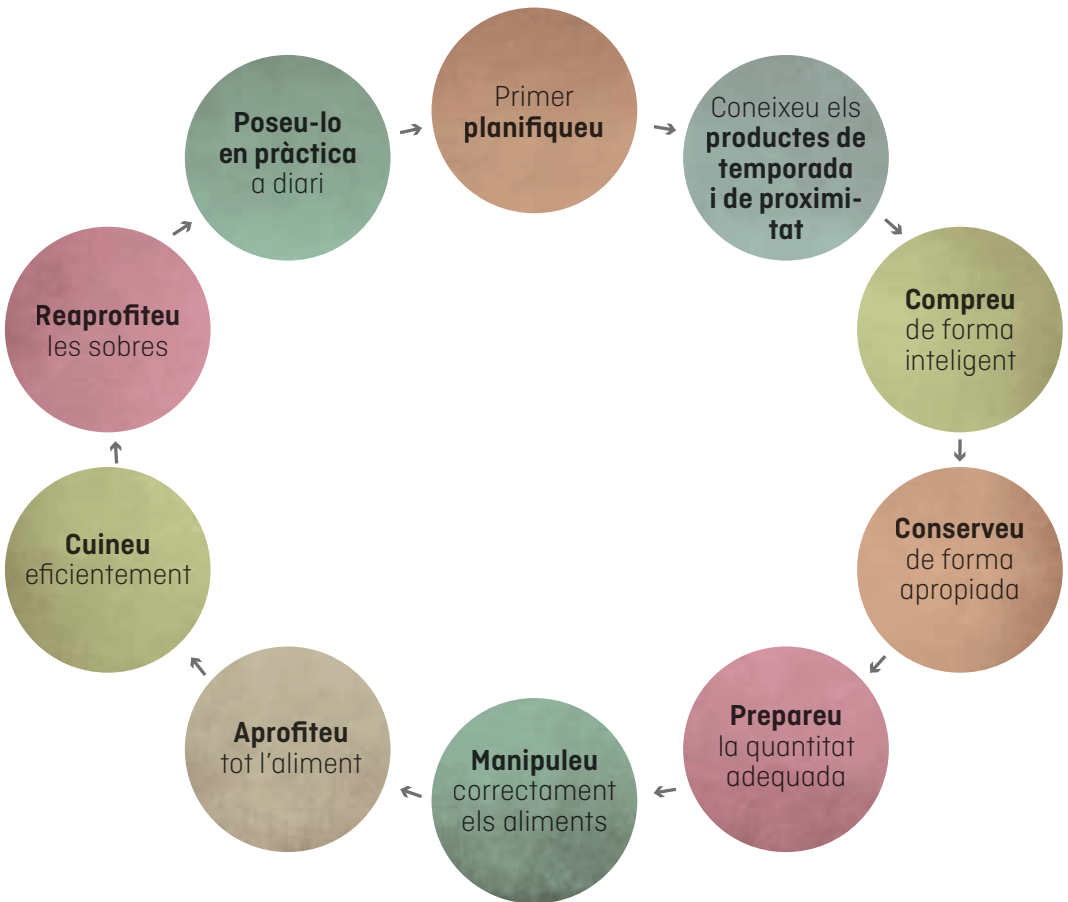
Primer planifiqueu

Coneixeu els productes de temporada i de proximitat

Compreu de forma inteligent

Conserveu de forma apropiada

Prepareu la quantitat adequada

Manipuleu correctament els aliments

Aprofiteu tot l'aliment

Cuineu eficientement

Reaprofiteu les sobres

Poseu-lo en pràctica a diari